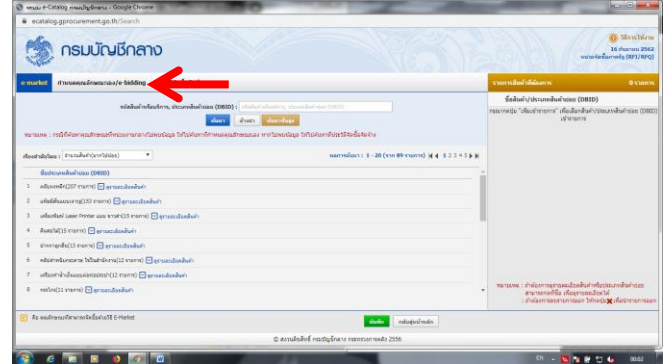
ระบบ e-Catalog กรมบัญชีกลาง - Google Chrome
ecatalog.gprocurement.go.th/Search

กรมบัญชีกลาง

วิธีการใช้งาน
16 ธันวาคม 2562
หน่วยจัดซื้อภาครัฐ (RFI/RFQ)

e-market
ค้นหาคุณลักษณะเฉพาะ/e-bidding

รายการสินค้าที่เลือกไว้
0 รายการ

รหัสสินค้าหรือบริการ, ประเภทสินค้าย่อย (DBID) :
ค้นหา
ล้างค่า
ค้นหาขั้นสูง

หมายเหตุ : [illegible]

เรียงลำดับโดย : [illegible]
หมวดรายการ : 1 - 20 (จาก 89 รายการ) 1 2 3 4 5

ชื่อสินค้า/ประเภทสินค้าย่อย (DBID)

1 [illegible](207 รายการ) ดูรายละเอียดสินค้า
2 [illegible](152 รายการ) ดูรายละเอียดสินค้า
3 เครื่องพิมพ์ Laser Printer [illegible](15 รายการ) ดูรายละเอียดสินค้า
4 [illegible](15 รายการ) ดูรายละเอียดสินค้า
5 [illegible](15 รายการ) ดูรายละเอียดสินค้า
6 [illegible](12 รายการ) ดูรายละเอียดสินค้า
7 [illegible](12 รายการ) ดูรายละเอียดสินค้า
8 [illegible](11 รายการ) ดูรายละเอียดสินค้า

ชื่อสินค้า/ประเภทสินค้าย่อย (DBID)
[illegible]

หมายเหตุ : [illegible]

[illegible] E-Market

ยืนยัน
กลับสู่หน้าหลัก

© สงวนลิขสิทธิ์ กรมบัญชีกลาง กระทรวงการคลัง 2556